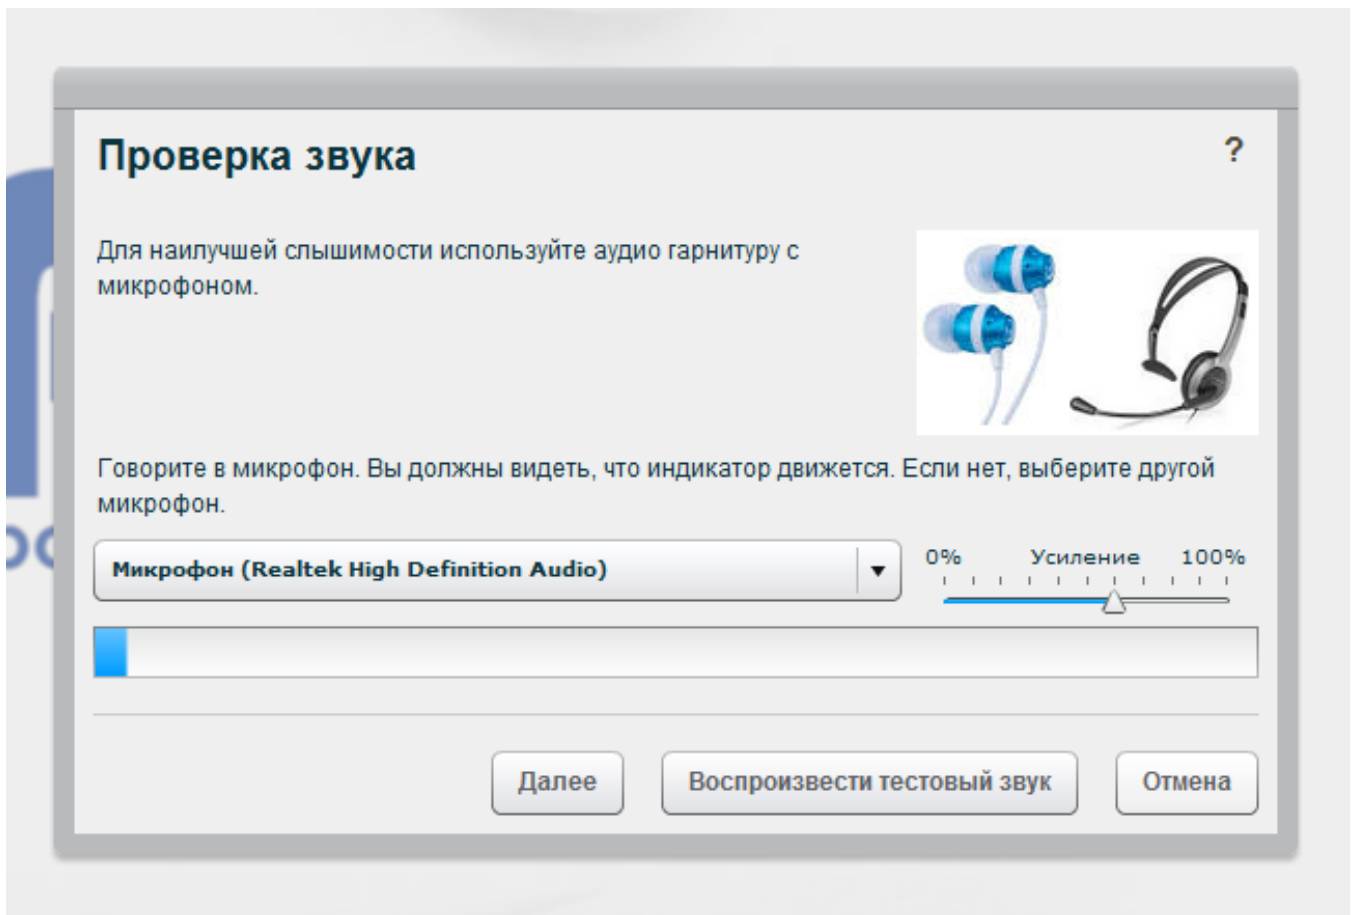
Проверка звука

?

Для наилучшей слышимости используйте аудио гарнитуру с микрофоном.

Говорите в микрофон. Вы должны видеть, что индикатор движется. Если нет, выберите другой микрофон.

Микрофон (Realtek High Definition Audio)

0% Усиление 100%

Далее

Воспроизвести тестовый звук

Отмена